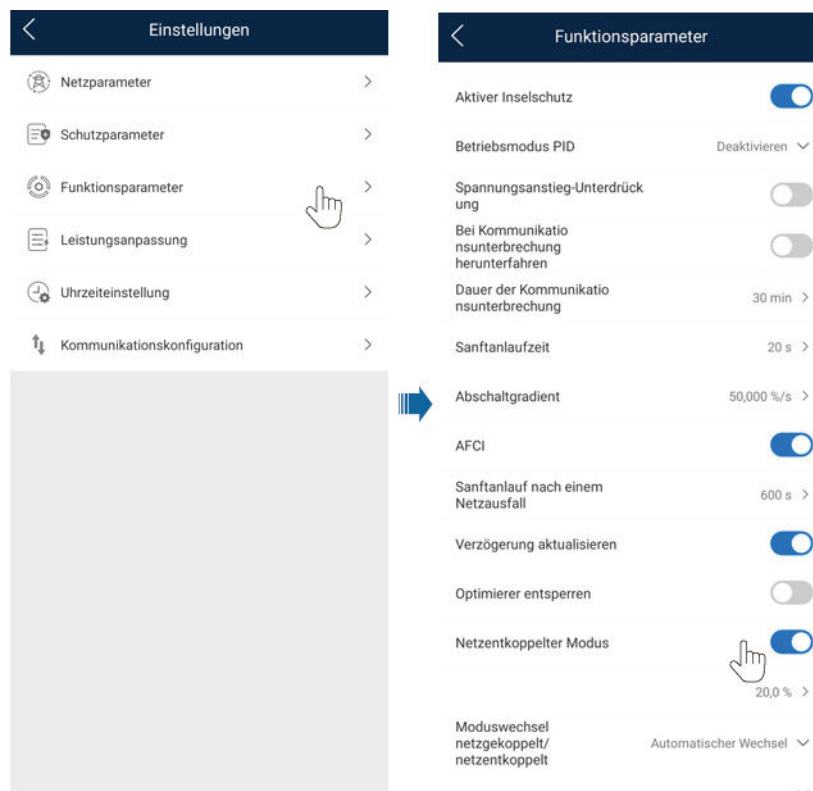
Einstellungen

Netzparameter
Schutzparameter
Funktionsparameter
Leistungsanpassung
Uhrzeiteinstellung
Kommunikationskonfiguration

Funktionsparameter

Aktiver Inselschutz
Betriebsmodus PID Deaktivieren
Spannungsanstieg-Unterdrückung
Bei Kommunikationsunterbrechung herunterfahren
Dauer der Kommunikationsunterbrechung 30 min
Sanftanlaufzeit 20 s
Abschaltgradient 50,000 %/s
AFCI
Sanftanlauf nach einem Netzausfall 600 s
Verzögerung aktualisieren
Optimierer entsperren
Netzentkoppelter Modus
20,0 %
Moduswechsel netzgekoppelt/ netzentkoppelt Automatischer Wechsel